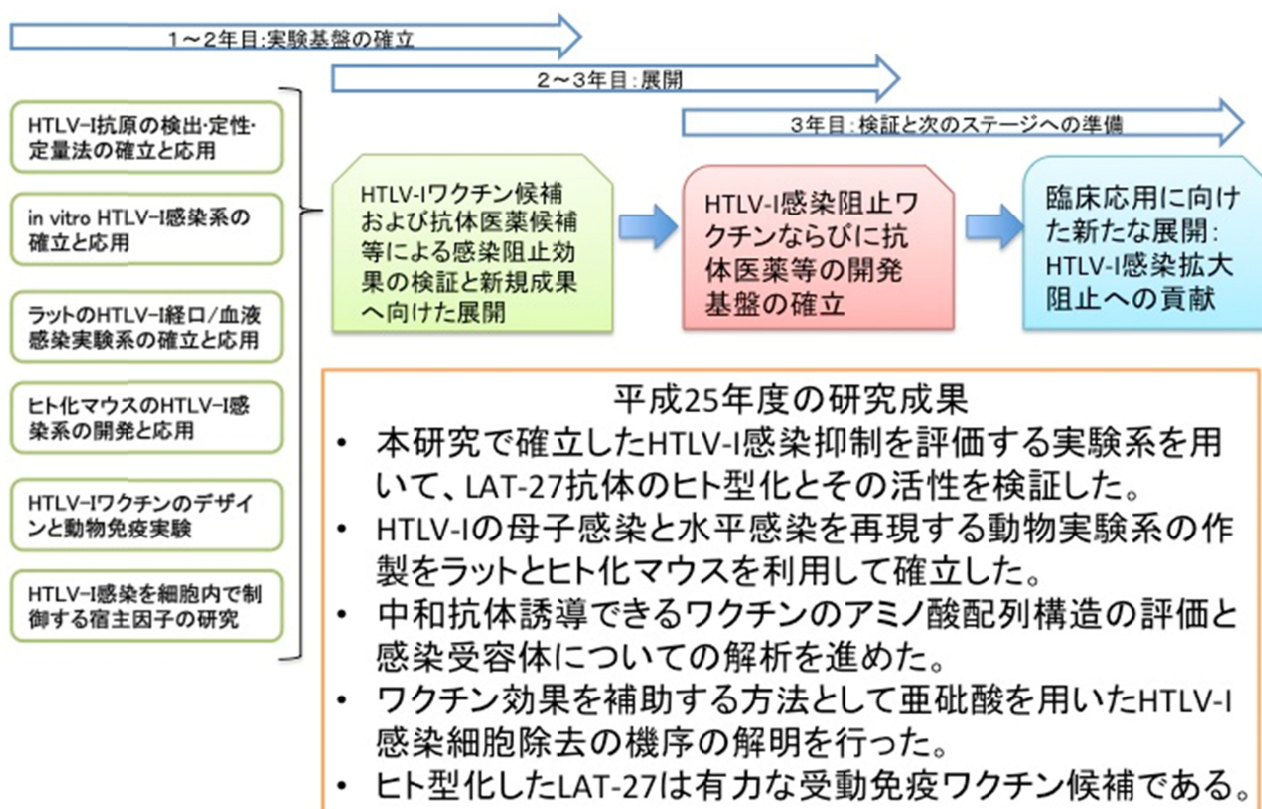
1～2年目:実験基盤の確立

2～3年目:展開

3年目:検証と次のステージへの準備

HTLV-I抗原の検出･定性･定量法の確立と応用

in vitro HTLV-I感染系の確立と応用

ラットのHTLV-I経口/血液感染実験系の確立と応用

ヒト化マウスのHTLV-I感染系の開発と応用

HTLV-Iワクチンのデザインと動物免疫実験

HTLV-I感染を細胞内で制御する宿主因子の研究

HTLV-Iワクチン候補および抗体医薬候補等による感染阻止効果の検証と新規成果へ向けた展開

HTLV-I感染阻止ワクチンならびに抗体医薬等の開発基盤の確立

臨床応用に向けた新たな展開: HTLV-I感染拡大阻止への貢献

平成25年度の研究成果

• 本研究で確立したHTLV-I感染抑制を評価する実験系を用いて、LAT-27抗体のヒト型化とその活性を検証した。

• HTLV-Iの母子感染と水平感染を再現する動物実験系の作製をラットとヒト化マウスを利用して確立した。

• 中和抗体誘導できるワクチンのアミノ酸配列構造の評価と感染受容体についての解析を進めた。

• ワクチン効果を補助する方法として亜砒酸を用いたHTLV-I感染細胞除去の機序の解明を行った。

• ヒト型化したLAT-27は有力な受動免疫ワクチン候補である。